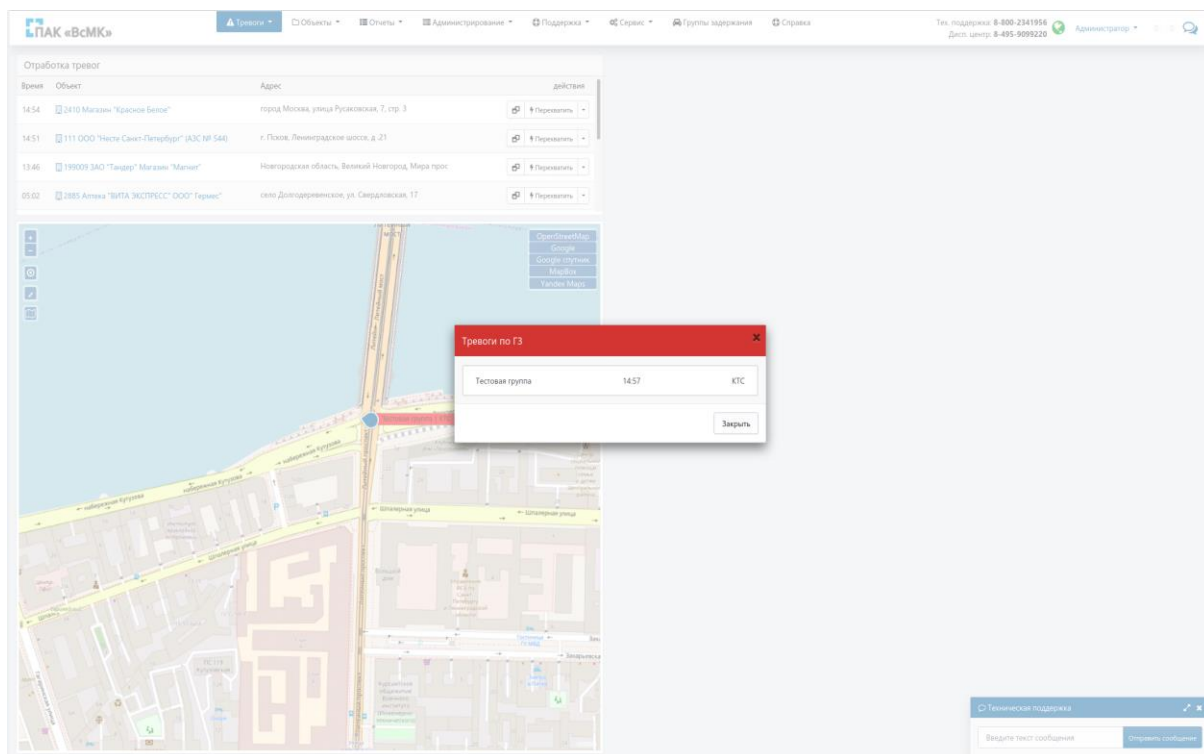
ПАК «ВсМК»

Тревоги ▾ Объекты ▾ Отчеты ▾ Администрирование ▾ Поддержка ▾ Сервис ▾ Группы задержания Справка

Тех. поддержка: 8-800-2341956
Дисп. центр: 8-495-9099220
Администратор ▾

Отработка тревог

| Время | Объект | Адрес | действия |
|---|---|---|---|
| 14:54 | 2410 Магазин "Красное Белое" | город Москва, улица Русаковская, 7, стр. 3 | Перехватить |
| 14:51 | 111 ООО "Несте Санкт-Петербург" (АЗС № 544) | г. Псков, Ленинградское шоссе, д. 21 | Перехватить |
| 13:46 | 199009 ЗАО "Тандер" Магазин "Магнит" | Новгородская область, Великий Новгород, Мира прос. | Перехватить |
| 05:02 | 2885 Аптека "ВИТА ЭКСПРЕСС" ООО" Гермес" | село Долгодеревенское, ул. Свердловская, 17 | Перехватить |

OpenStreetMap
Google
Google спутник
MapBox
Yandex Maps

Тревоги по ГЗ

| Тестовая группа | 14:57 | КТС |
|---|---|---|

Закрыть

набережная Кутузова
Шпалерная улица
Захарьевская

Техническая поддержка
Введите текст сообщения
Отправить сообщение